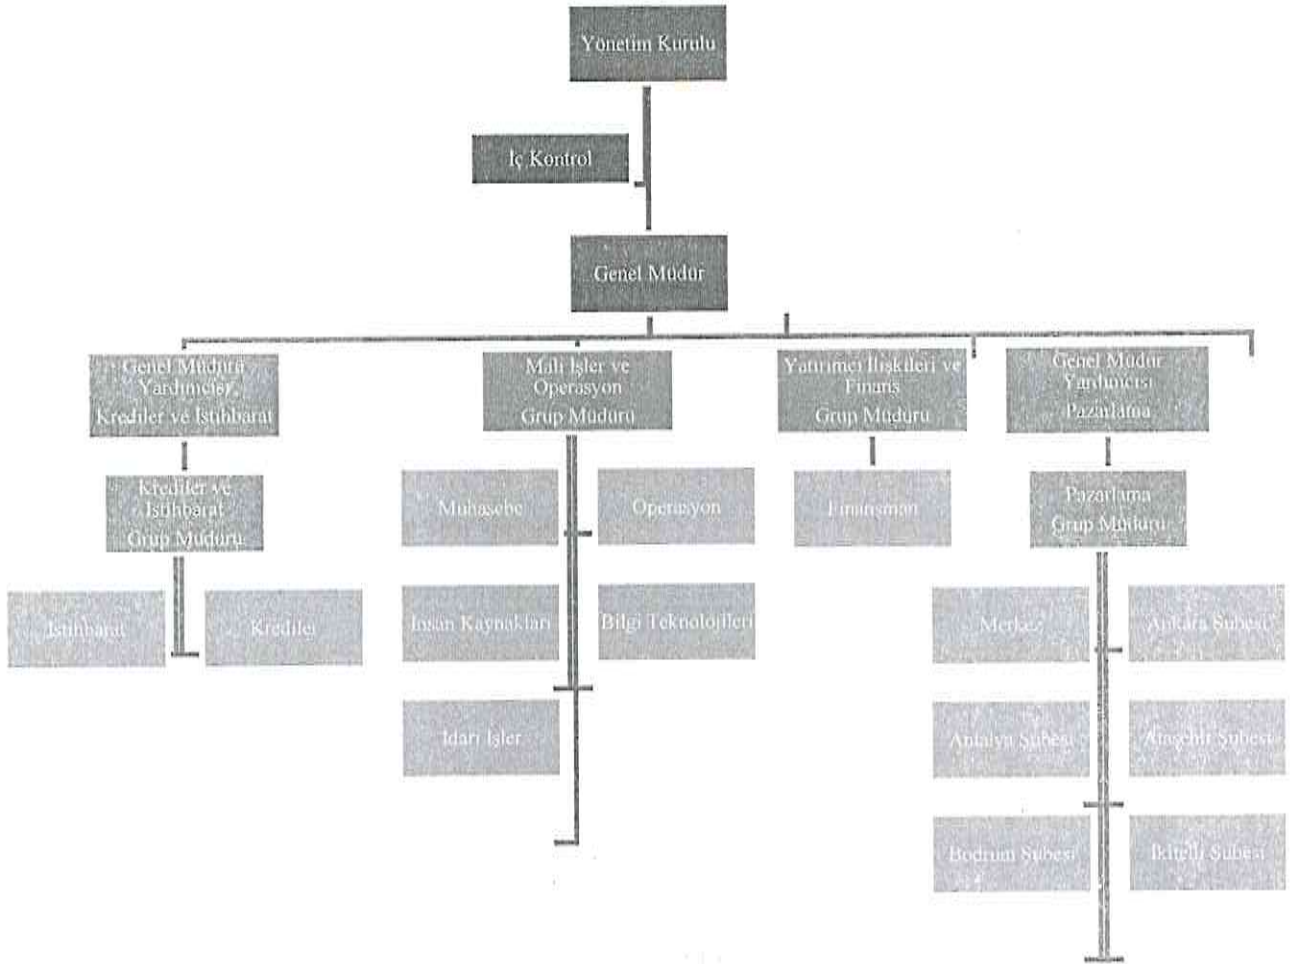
Yönetim Kurulu

İç Kontrol

Genel Müdür

Genel Müdürü Yardımcısı, Krediler ve İstihbarat

Krediler ve İstihbarat Grup Müdürü

İstihbarat

Krediler

Mali İşler ve Operasyon Grup Müdürü

Muhasebe

Operasyon

İnsan Kaynakları

Bilgi Teknolojileri

İdari İşler

Yatırımcı İlişkileri ve Finans Grup Müdürü

Finansman

Genel Müdür Yardımcısı Pazarlama

Pazarlama Grup Müdürü

Merkez

Ankara Şubesi

Antalya Şubesi

Alaşehir Şubesi

Bodrum Şubesi

İkitelli Şubesi